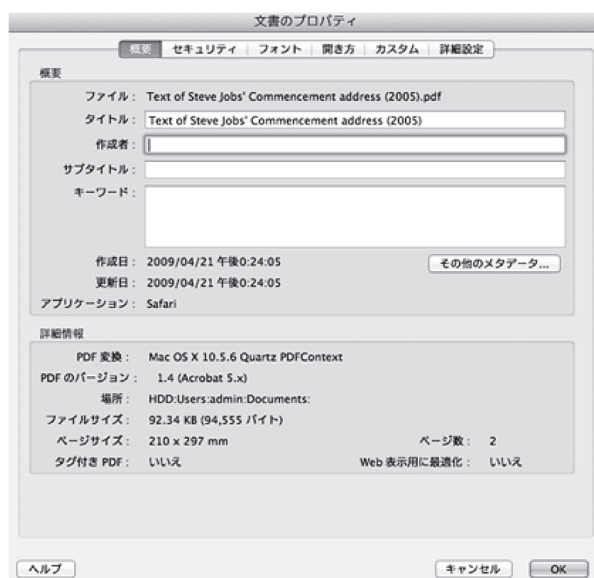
文書のプロパティ

概要 | セキュリティ | フォント | 開き方 | カスタム | 詳細設定

概要

ファイル： Text of Steve Jobs' Commencement address (2005).pdf

タイトル： Text of Steve Jobs' Commencement address (2005)

作成者：

サブタイトル：

キーワード：

作成日： 2009/04/21 午後0:24:05

その他のメタデータ...

更新日： 2009/04/21 午後0:24:05

アプリケーション： Safari

詳細情報

PDF 変換： Mac OS X 10.5.6 Quartz PDFContext

PDF のバージョン： 1.4 (Acrobat 5.x)

場所： HDD:Users:admin:Documents:

ファイルサイズ： 92.34 KB (94,555 バイト)

ページサイズ： 210 x 297 mm

ページ数： 2

タグ付き PDF： いいえ

Web 表示用に最適化： いいえ

ヘルプ

キャンセル

OK